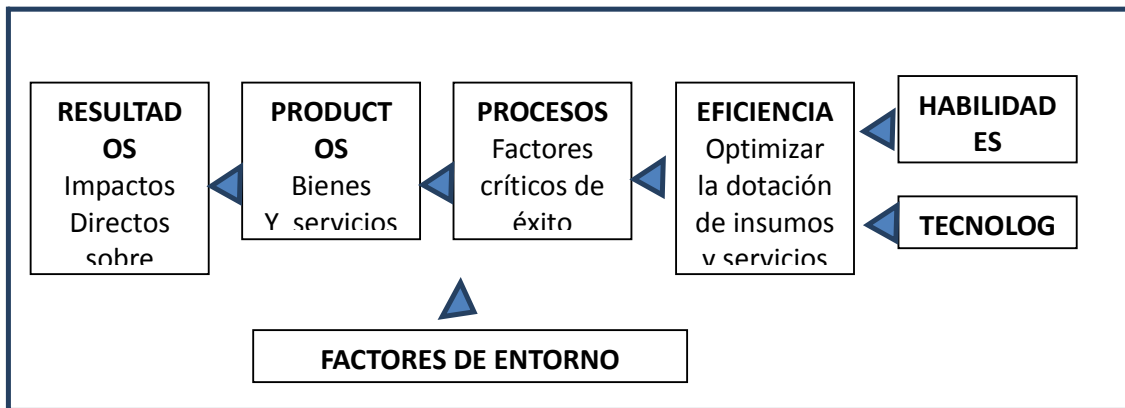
RESULTAD OS
Impactos
Directos
sobre

PRODUCT OS
Bienes
Y servicios

PROCESOS
Factores
críticos de
éxito

EFICIENCIA
Optimizar
la dotación
de insumos
y servicios

HABILIDAD ES

TECNOLOG

FACTORES DE ENTORNO